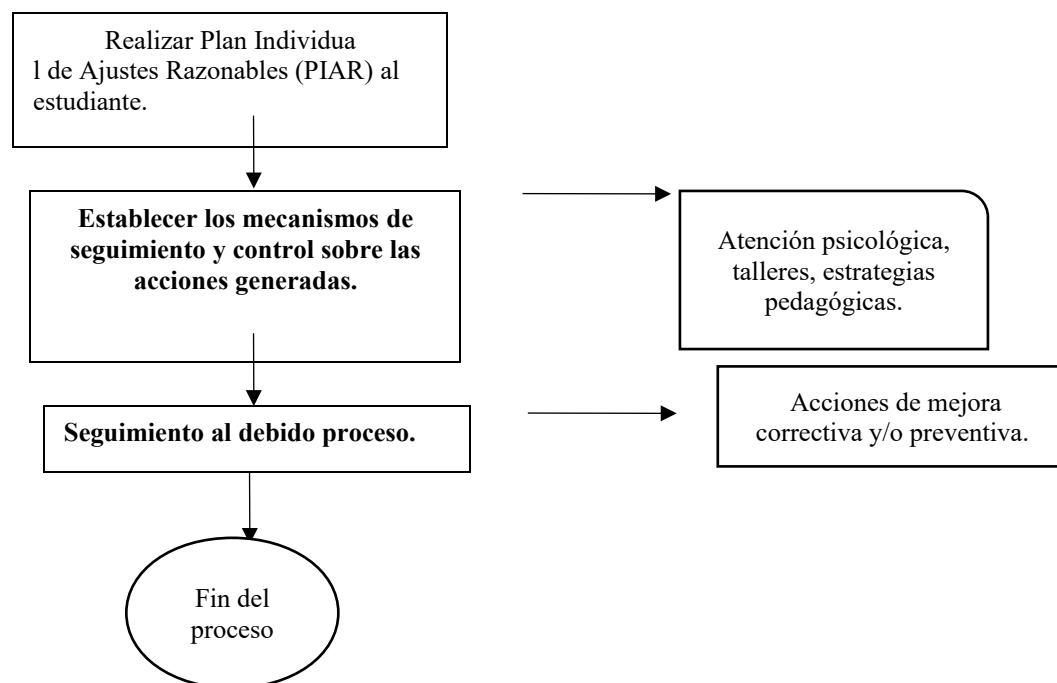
Realizar Plan Individua
l de Ajustes Razonables (PIAR) al estudiante.

**Establecer los mecanismos de seguimiento y control sobre las acciones generadas.**

Atención psicológica, talleres, estrategias pedagógicas.

**Seguimiento al debido proceso.**

Acciones de mejora correctiva y/o preventiva.

Fin del proceso